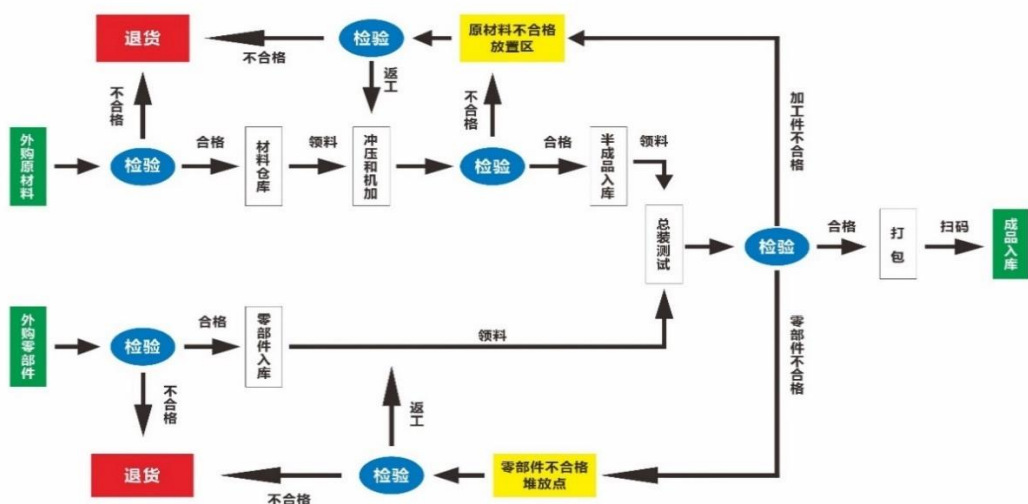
退货

不合格

检验

原材料不合格放置区

不合格

返工

不合格

外购原材料

检验

合格

材料仓库

领料

冲压和机加

检验

合格

半成品入库

领料

加工件不合格

总装测试

检验

合格

打包

扫码

成品入库

外购零部件

检验

合格

零部件入库

领料

零部件不合格

不合格

返工

退货

检验

零部件不合格堆放点

不合格